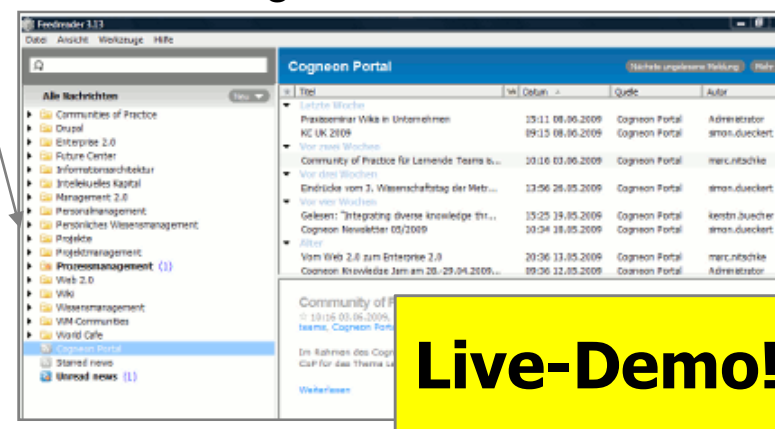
Feedreader 3.13

Datei Ansicht Werkzeuge Hilfe

Alle Nachrichten

Neu

Communities of Practice
Drupal
Enterprise 2.0
Future Center
Informationsarchitektur
Intellektuelles Kapital
Management 2.0
Personalmanagement
Persönliches Wissensmanagement
Projekte
Projektmanagement
Prozessmanagement (1)
Web 2.0
Wiki
Wissensmanagement
WM-Communities
World Cafe
Cogneon Portal
Starred news
Unread news (1)

Cogneon Portal

Nächste ungelesene Meldung

Mehr

| Titel | Datum | Quelle | Autor |
|---|---|---|---|
| Letzte Woche | | | |
| Praxisseminar Wikis in Unternehmen | 15:11 08.06.2009 | Cogneon Portal | Administrator |
| KC UK 2009 | 09:15 08.06.2009 | Cogneon Portal | simon.dueckert |
| Vor zwei Wochen | | | |
| Community of Practice für Lernende Teams a... | 10:16 03.06.2009 | Cogneon Portal | marc.nitschke |
| Vor drei Wochen | | | |
| Eindrücke vom 3. Wissenschaftstag der Metr... | 13:56 26.05.2009 | Cogneon Portal | simon.dueckert |
| Vor vier Wochen | | | |
| Gelesen: "Integrating diverse knowledge thr... | 15:25 19.05.2009 | Cogneon Portal | kerstin.buecher |
| Cogneon Newsletter 05/2009 | 10:34 18.05.2009 | Cogneon Portal | simon.dueckert |
| Älter | | | |
| Vom Web 2.0 zum Enterprise 2.0 | 20:36 13.05.2009 | Cogneon Portal | marc.nitschke |
| Cogneon Knowledge Jam am 28.-29.04.2009... | 09:36 12.05.2009 | Cogneon Portal | Administrator |

Community of P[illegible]
10:16 03.06.2009, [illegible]
teams, Cogneon Portal

Im Rahmen des Cogn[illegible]
CoP für das Thema Le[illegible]

Weiterlesen

Live-Demo!